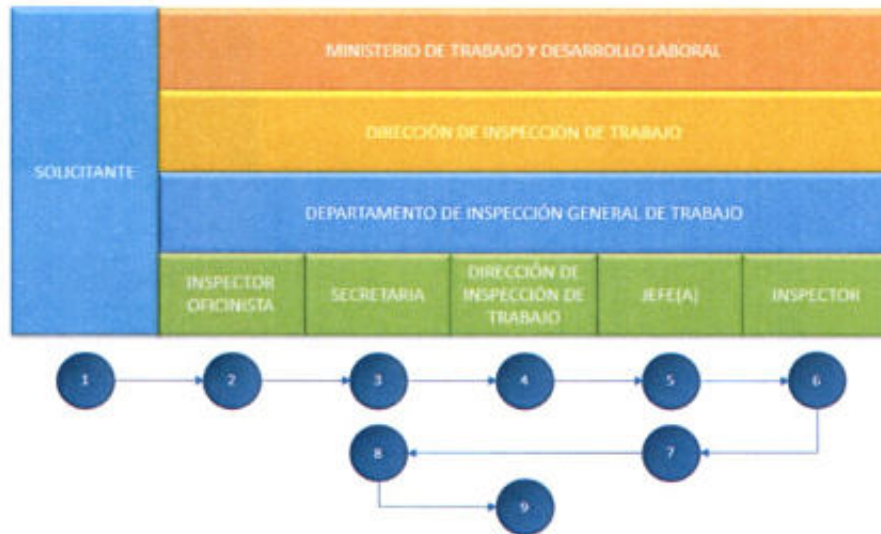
SOLICITANTE

MINISTERIO DE TRABAJO Y DESARROLLO LABORAL

DIRECCIÓN DE INSPECCIÓN DE TRABAJO

DEPARTAMENTO DE INSPECCIÓN GENERAL DE TRABAJO

INSPECTOR OFICINISTA

SECRETARIA

DIRECCIÓN DE INSPECCIÓN DE TRABAJO

JEFE(A)

INSPECTOR

1

2

3

4

5

6

7

8

9